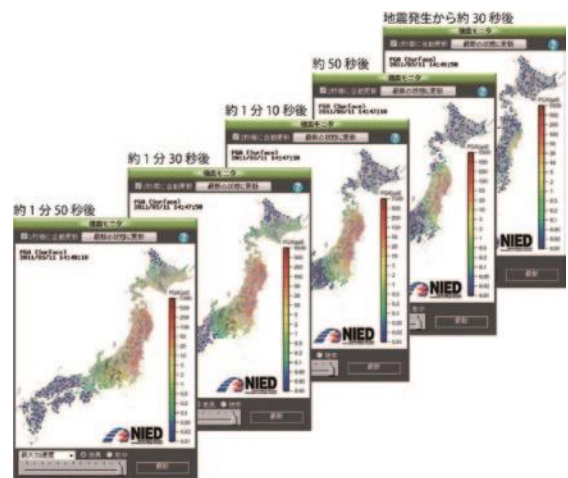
地震発生から約 30 秒後

約 50 秒後

約 1 分 10 秒後

約 1 分 30 秒後

約 1 分 50 秒後

強震モニタ

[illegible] 最新の状態に更新

PGA (Surface)
2011/03/11 14:48:10

PGA[gal]

1000
500
200
100
50
20
10
5
2
1
0.5
0.2
0.1
0.05
0.02
0.01

NIED

最新